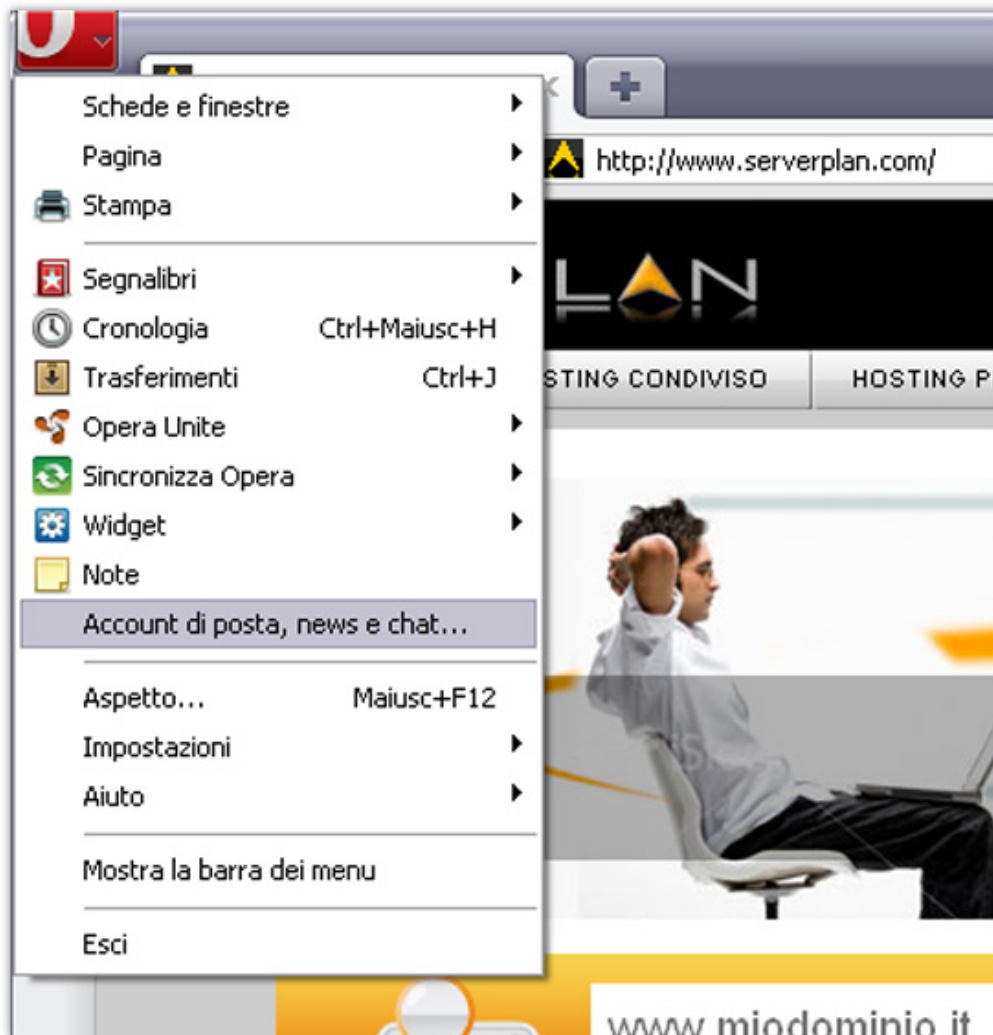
Schede e finestre
Pagina
Stampa
Segnalibri
Cronologia Ctrl+Maiusc+H
Trasferimenti Ctrl+J
Opera Unite
Sincronizza Opera
Widget
Note
Account di posta, news e chat...
Aspetto... Maiusc+F12
Impostazioni
Aiuto
Mostra la barra dei menu
Esci

http://www.serverplan.com/
LAN
STING CONDIVISO
HOSTING P
www.miodominio.it